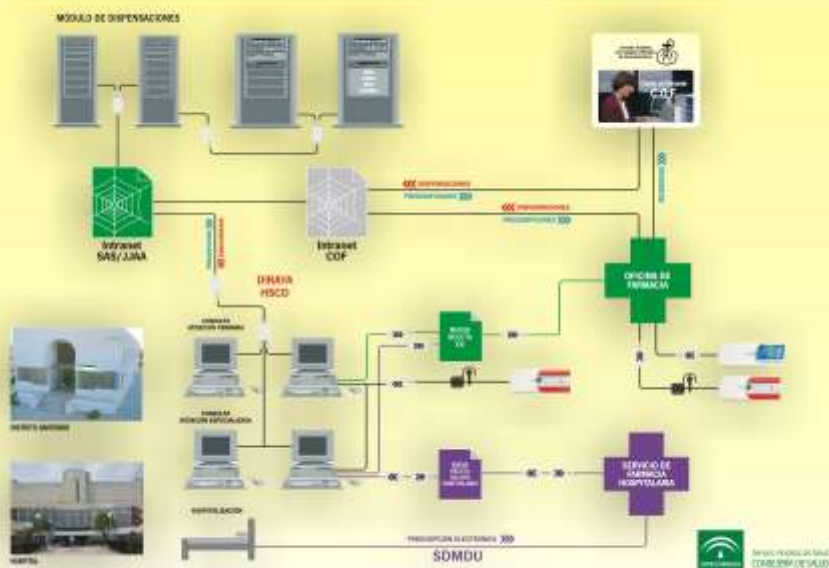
MÓDULO DE DISPENSACIONES

COF

DISPENSACIONES

PRESCRIPCIONES

PRESCRIPCIONES

Intranet SAS/JJAA

Intranet COF

DIRAYA HSCO

OFICINA DE FARMACIA

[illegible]

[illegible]

DISTRITO SANITARIO

HOSPITAL

SERVICIO DE FARMACIA HOSPITALARIA

HOSPITALIZACIÓN

PRESCRIPCIÓN ELECTRÓNICA

SOMDU

Servicio Andaluz de Salud
CONSEJERÍA DE SALUD